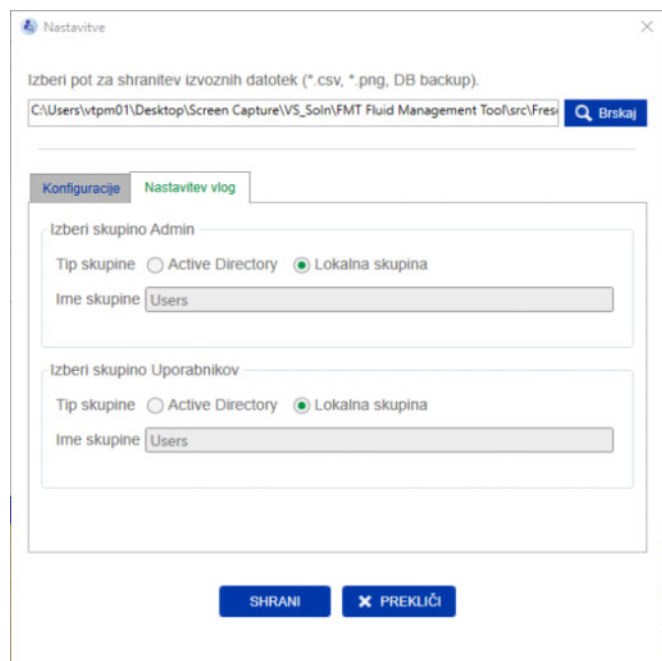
Nastavitve

Izberi pot za shranitev izvoznih datotek (*.csv, *.png, DB backup).

C:\Users\vtpm01\Desktop\Screen Capture\VS_Soln\FMT Fluid Management Tool\src\Fres

Brskaj

Konfiguracije

Nastavitev vlog

Izberi skupino Admin

Tip skupine

Active Directory

Lokalna skupina

Ime skupine

Users

Izberi skupino Uporabnikov

Tip skupine

Active Directory

Lokalna skupina

Ime skupine

Users

SHRANI

PREKLIČI